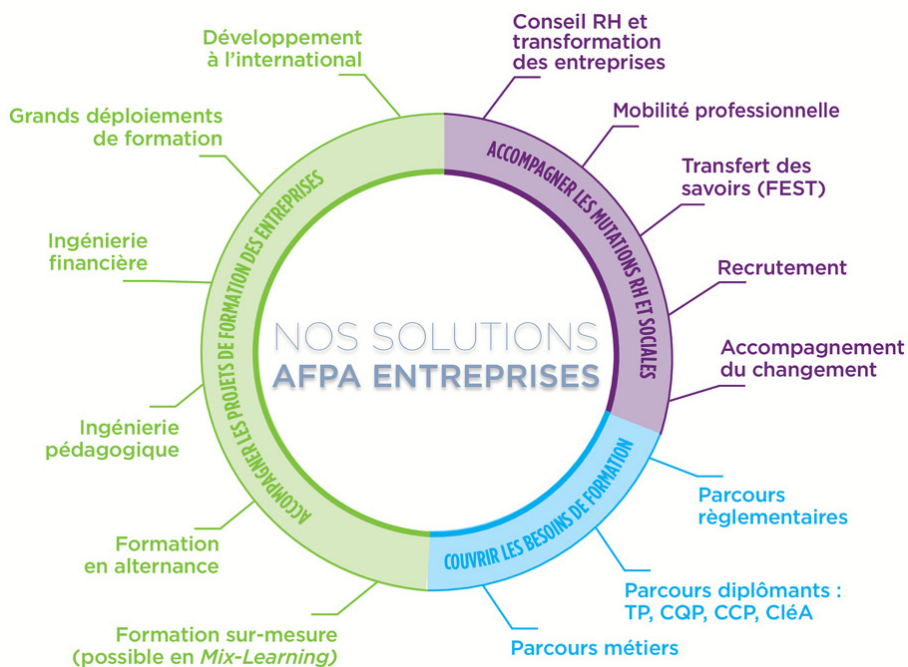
NOS SOLUTIONS
AFPA ENTREPRISES

ACCOMPAGNER LES MUTATIONS RH ET SOCIALES

Conseil RH et transformation des entreprises

Mobilité professionnelle

Transfert des savoirs (FEST)

Recrutement

Accompagnement du changement

COUVRIR LES BESOINS DE FORMATION

Parcours règlementaires

Parcours diplômants : TP, CQP, CCP, CléA

Parcours métiers

ACCOMPAGNER LES PROJETS DE FORMATION DES ENTREPRISES

Formation sur-mesure (possible en Mix-Learning)

Formation en alternance

Ingénierie pédagogique

Ingénierie financière

Grands déploiements de formation

Développement à l'international